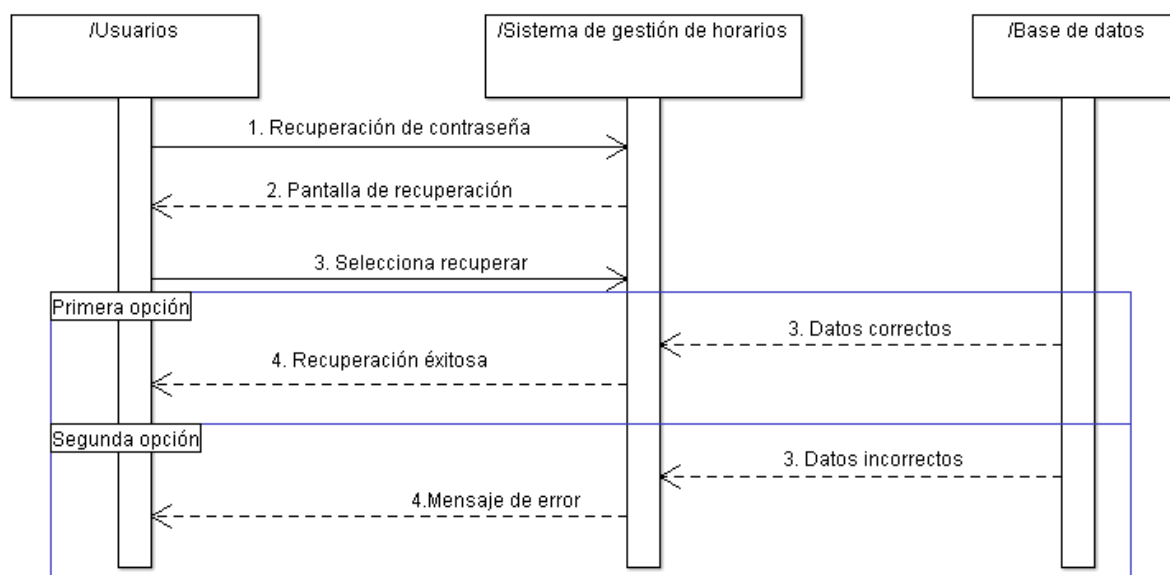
/Usuarios

/Sistema de gestión de horarios

/Base de datos

1. Recuperación de contraseña

2. Pantalla de recuperación

3. Selecciona recuperar

Primera opción

3. Datos correctos

4. Recuperación éxitosa

Segunda opción

3. Datos incorrectos

4.Mensaje de error